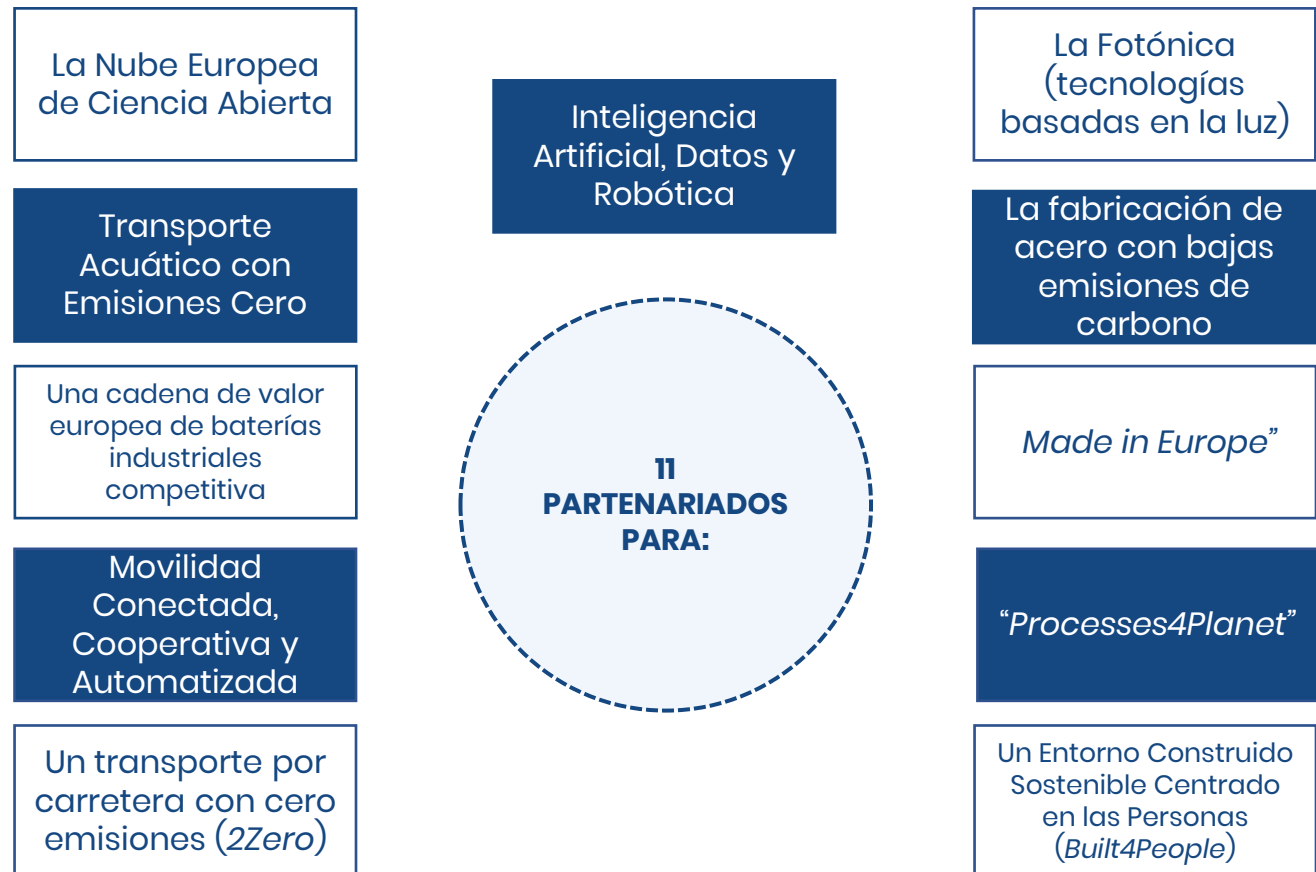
La Nube Europea de Ciencia Abierta

Inteligencia Artificial, Datos y Robótica

La Fotónica (tecnologías basadas en la luz)

Transporte Acuático con Emisiones Cero

La fabricación de acero con bajas emisiones de carbono

Una cadena de valor europea de baterías industriales competitiva

11 PARTENARIADOS PARA:

Made in Europe”

Movilidad Conectada, Cooperativa y Automatizada

“Processes4Planet”

Un transporte por carretera con cero emisiones (2Zero)

Un Entorno Construido Sostenible Centrado en las Personas (Built4People)